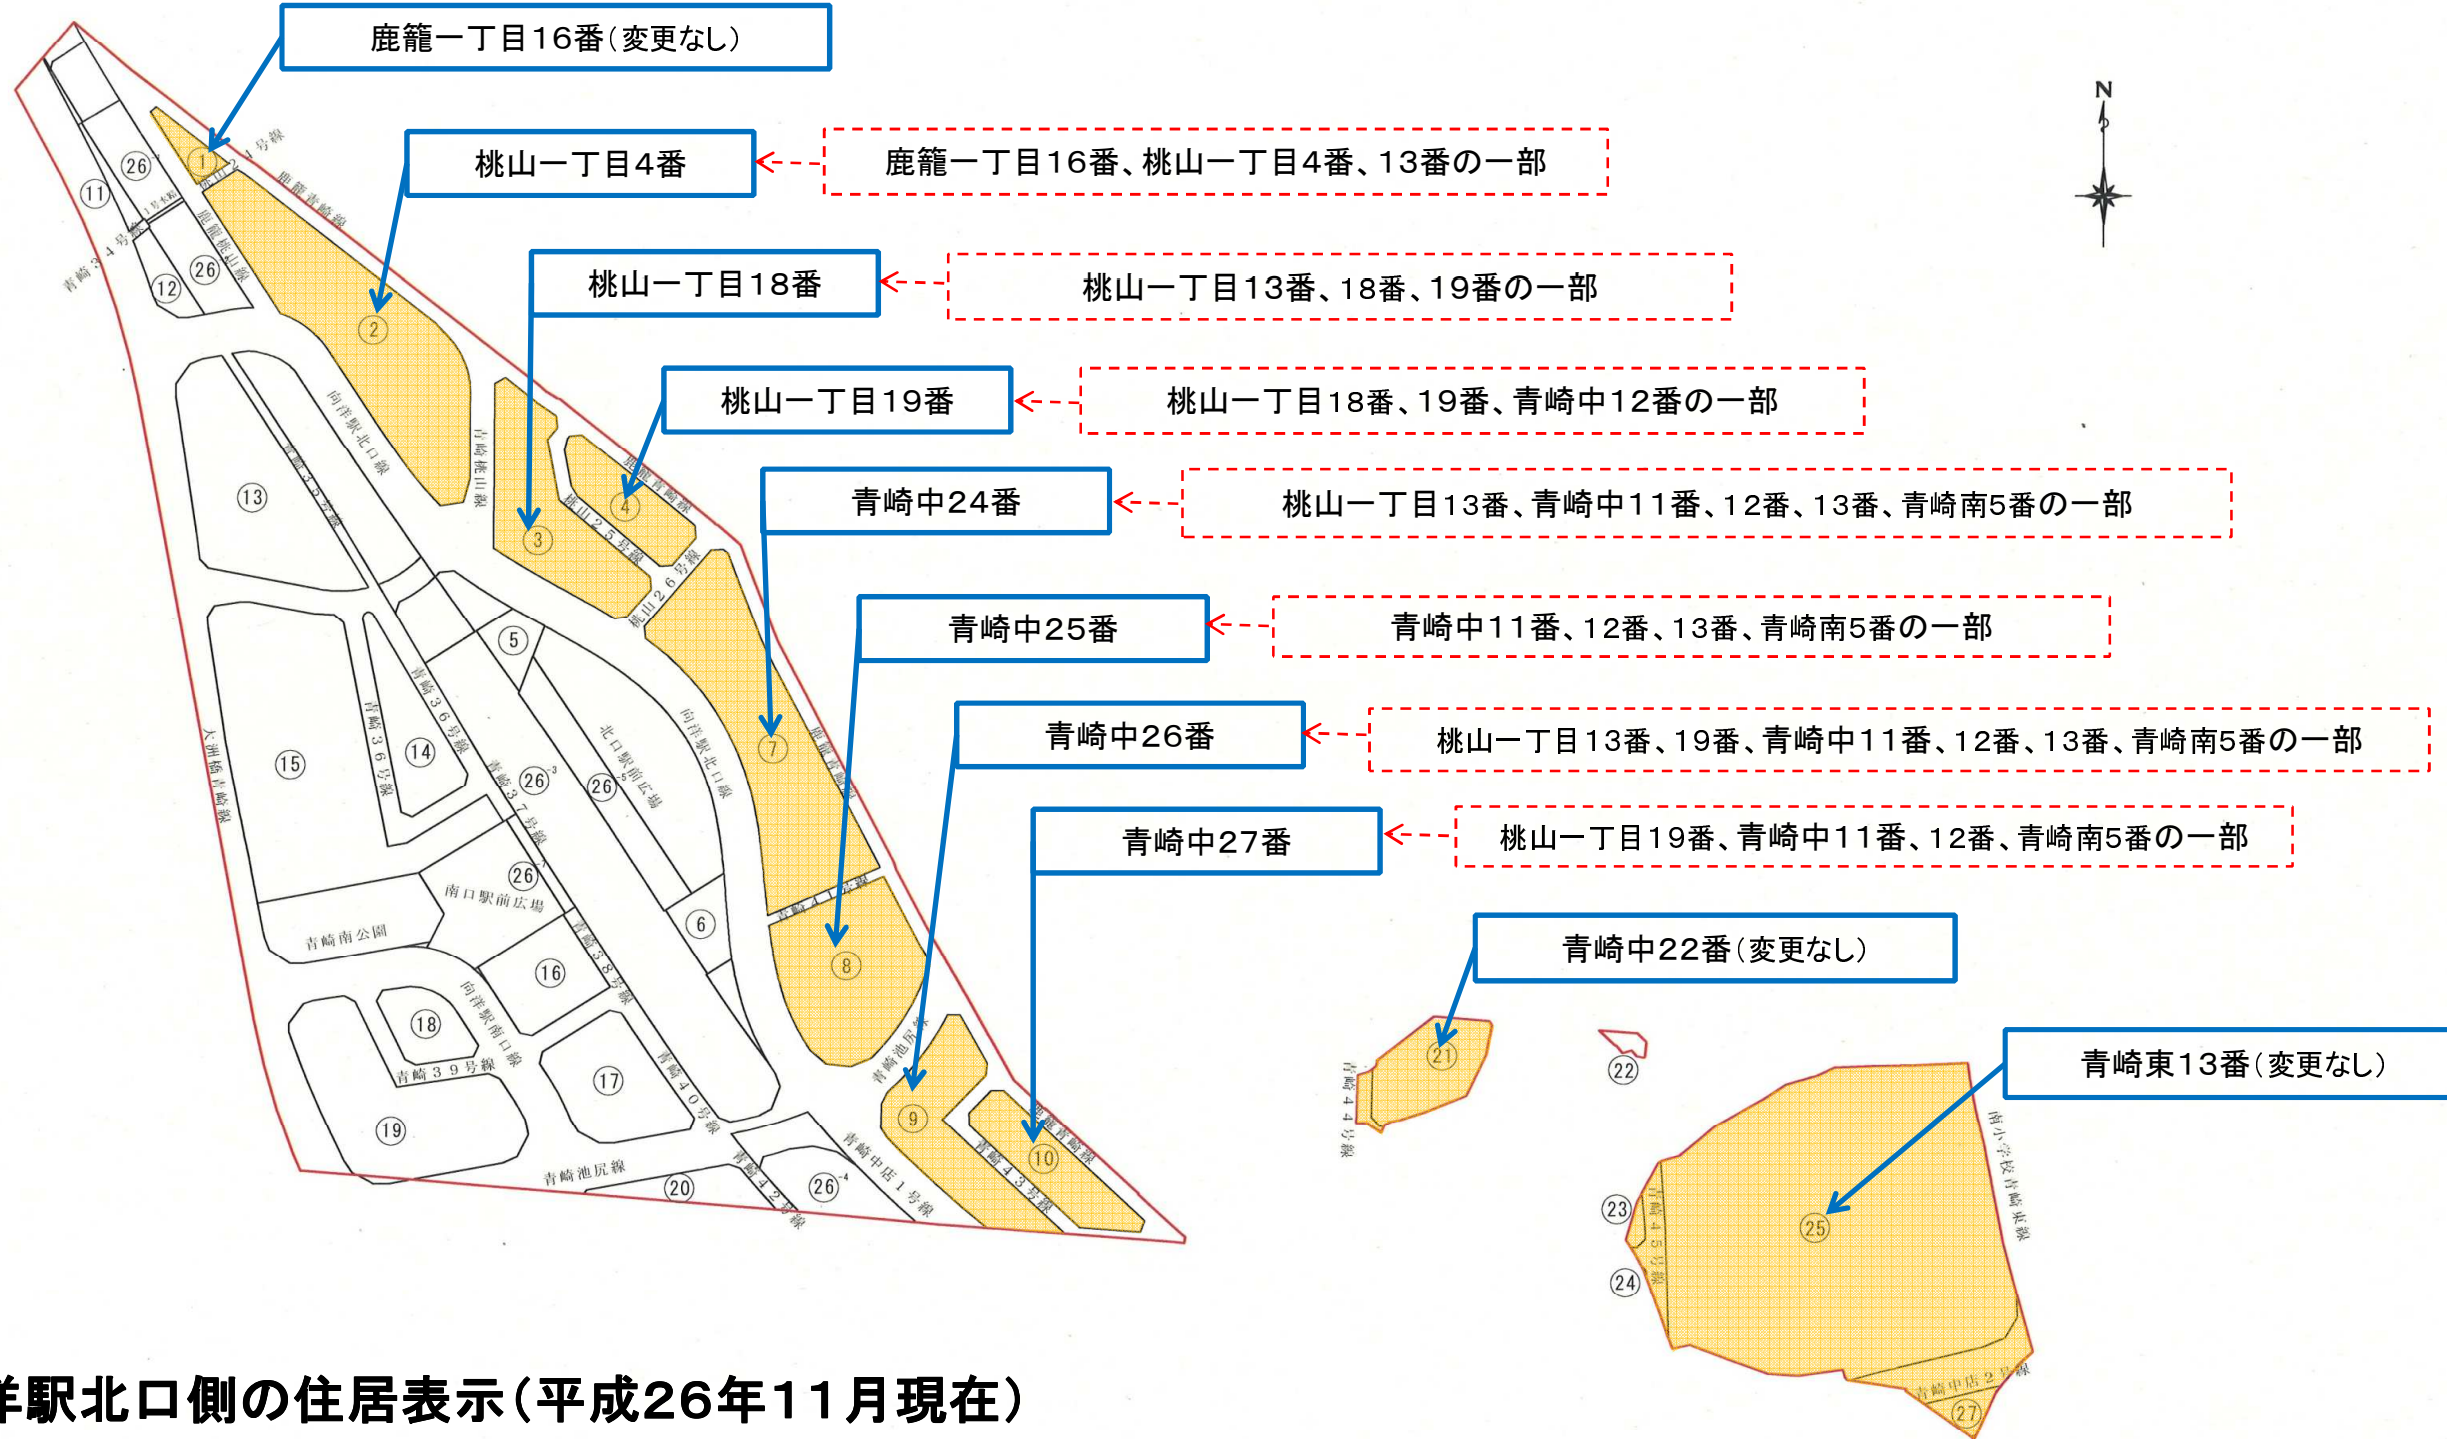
鹿籠一丁目16番(変更なし)

桃山一丁目4番

鹿籠一丁目16番、桃山一丁目4番、13番の一部

桃山一丁目18番

桃山一丁目13番、18番、19番の一部

桃山一丁目19番

桃山一丁目18番、19番、青崎中12番の一部

青崎中24番

桃山一丁目13番、青崎中11番、12番、13番、青崎南5番の一部

青崎中25番

青崎中11番、12番、13番、青崎南5番の一部

青崎中26番

桃山一丁目13番、19番、青崎中11番、12番、13番、青崎南5番の一部

青崎中27番

桃山一丁目19番、青崎中11番、12番、青崎南5番の一部

青崎中22番(変更なし)

青崎東13番(変更なし)

N

1 2 3 4 5 6 7 8 9 10 11 12 13 14 15 16 17 18 19 20 21 22 23 24 25 26 27

鹿籠青崎線 鹿籠桃山線 青崎34号線 向洋駅北口線 青崎桃山線 青崎35号線 青崎25号線 青崎26号線 青崎36号線 青崎37号線 北口駅前広場 大洲橋青崎線 南口駅前広場 青崎南公園 青崎38号線 向洋駅南口線 青崎39号線 青崎40号線 青崎池尻線 青崎42号線 青崎中店1号線 青崎43号線 青崎41号線 青崎44号線 青崎45号線 青小学校青崎東線 青崎中店2号線

洋駅北口側の住居表示(平成26年11月現在)